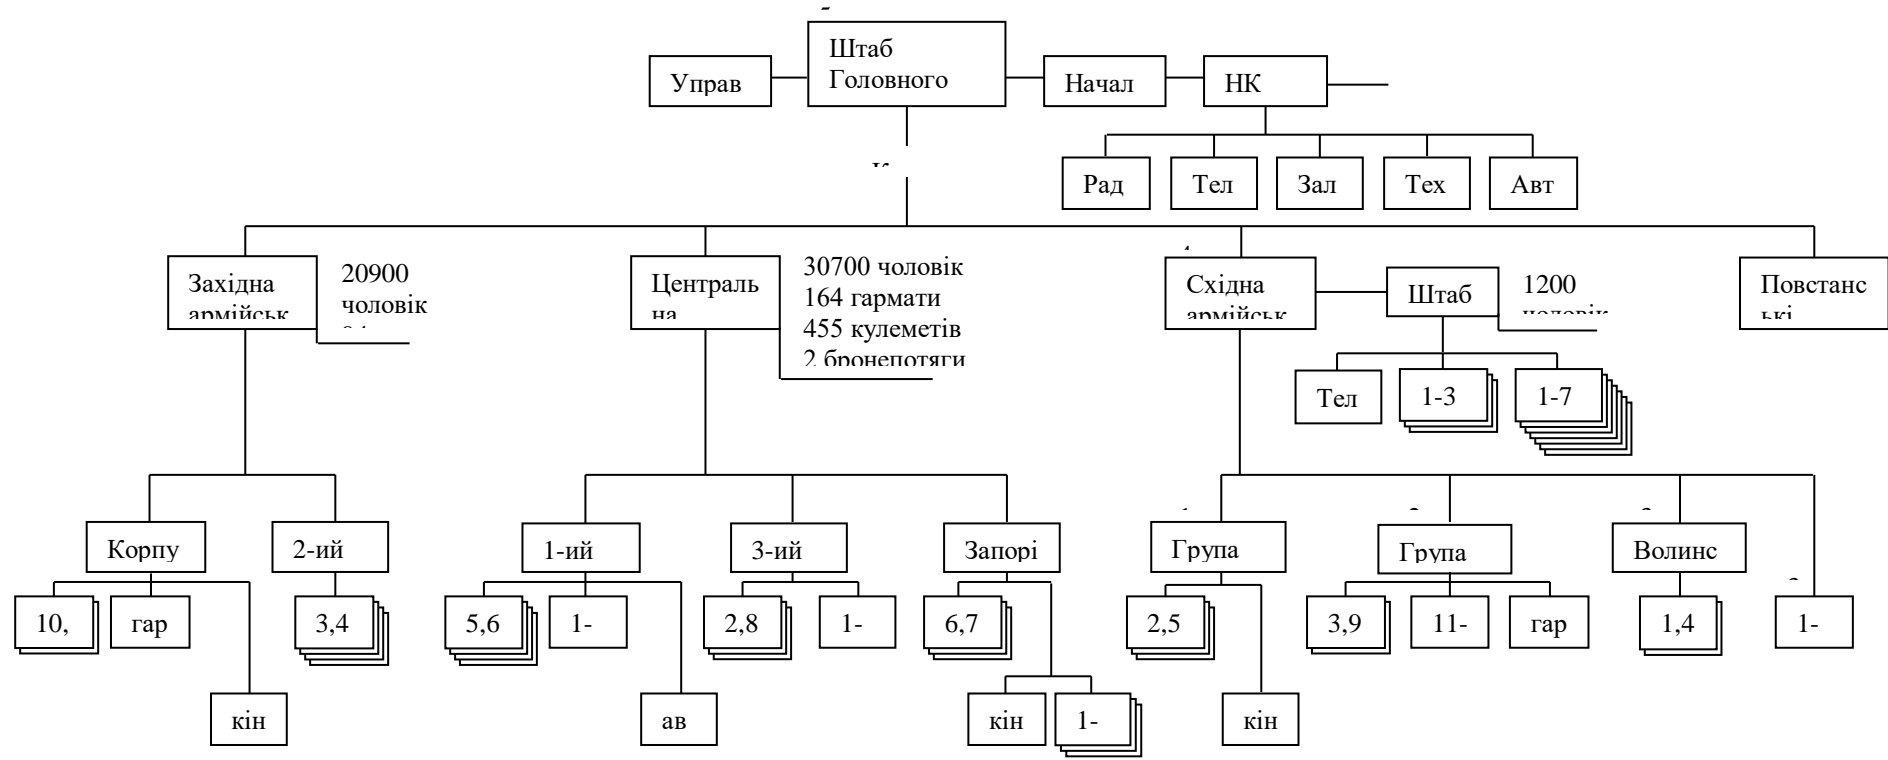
Штаб Головного

Управ

Начал

НК

Рад

Тел

Зал

Тех

Авт

Західна армійськ

20900 чоловік

Централь на

30700 чоловік
164 гармати
455 кулеметів
2 бронепотяги

Східна армійськ

Штаб

1200 чоловік

Повстанські

Тел

1-3

1-7

Корпу

2-ий

1-ий

3-ий

Запорі

Група

Група

Волинс

10,

гар

3,4

5,6

1-

2,8

1-

6,7

2,5

3,9

11-

гар

1,4

1-

кін

ав

кін

1-

кін